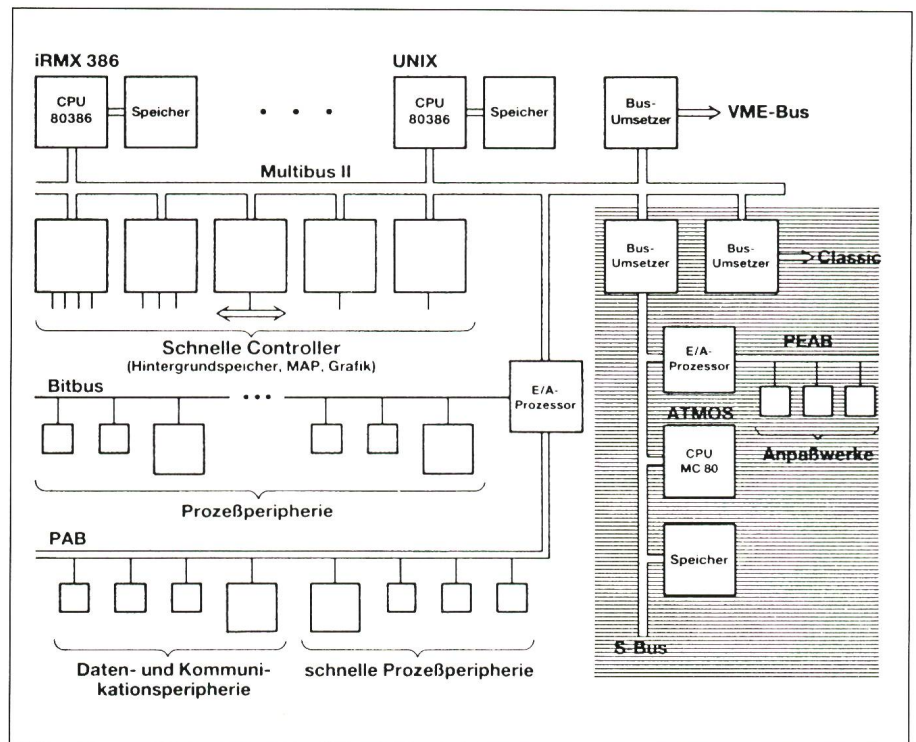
iRMX 386

CPU 80386

Speicher

• • •

UNIX

CPU 80386

Speicher

Bus-Umsetzer

VME-Bus

Multibus II

Bus-Umsetzer

Bus-Umsetzer

Classic

Schnelle Controller
(Hintergrundspeicher, MAP, Grafik)

Bitbus

• • •

E/A-Prozessor

E/A-Prozessor

PEAB

ATMOS

CPU MC 80

Anpaßwerke

Prozeßperipherie

PAB

Speicher

S-Bus

Daten- und Kommunikationsperipherie

schnelle Prozeßperipherie